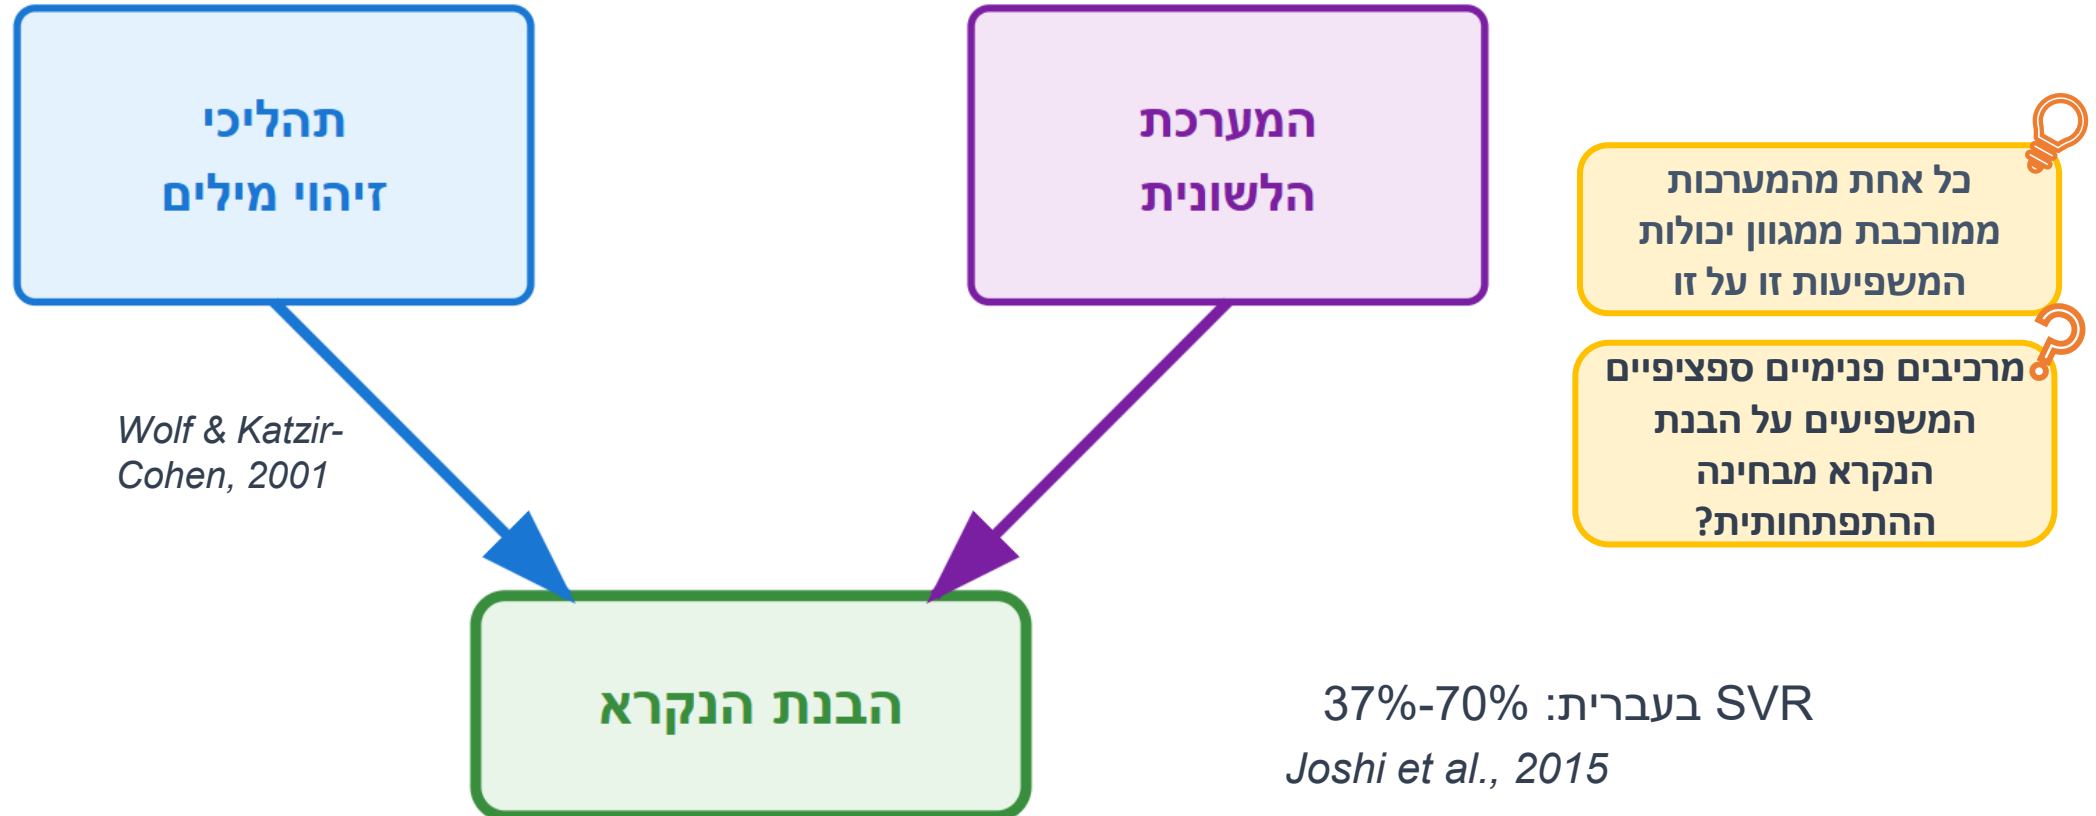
תהליכי זיהוי מילים

המערכת הלשונית

כל אחת מהמערכות ממורכבת ממגוון יכולות המשפיעות זו על זו

מרכיבים פנימיים ספציפיים המשפיעים על הבנת הנקרא מבחינה ההתפתחותית?

Wolf & Katzir-Cohen, 2001

הבנת הנקרא

SVR בעברית: 37%-70%
Joshi et al., 2015